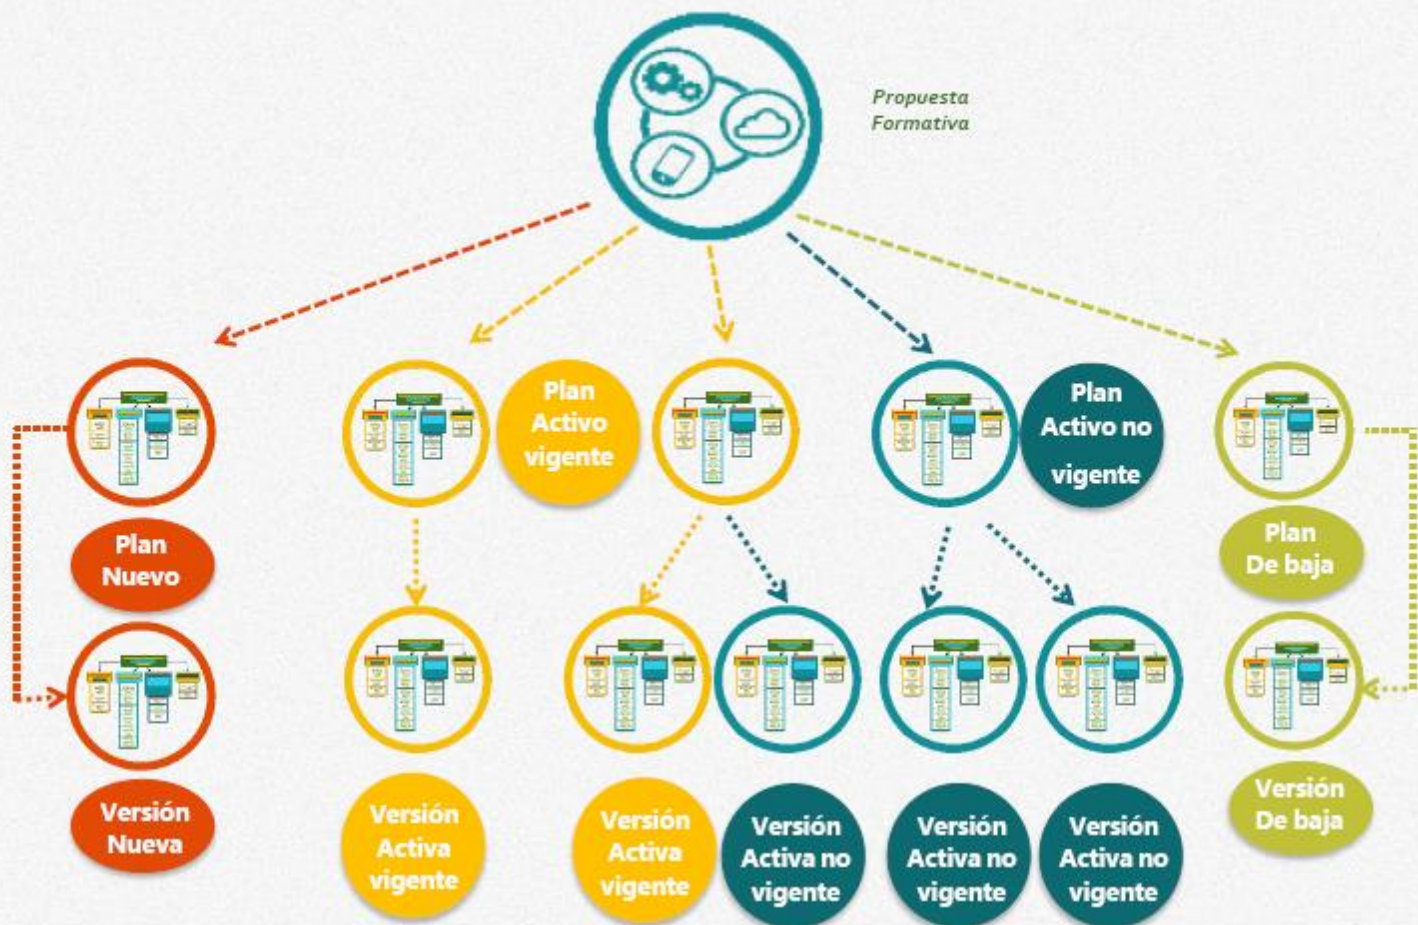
Propuesta Formativa

Plan Nuevo

Versión Nueva

Plan Activo vigente

Versión Activa vigente

Versión Activa vigente

Versión Activa no vigente

Plan Activo no vigente

Versión Activa no vigente

Versión Activa no vigente

Plan De baja

Versión De baja